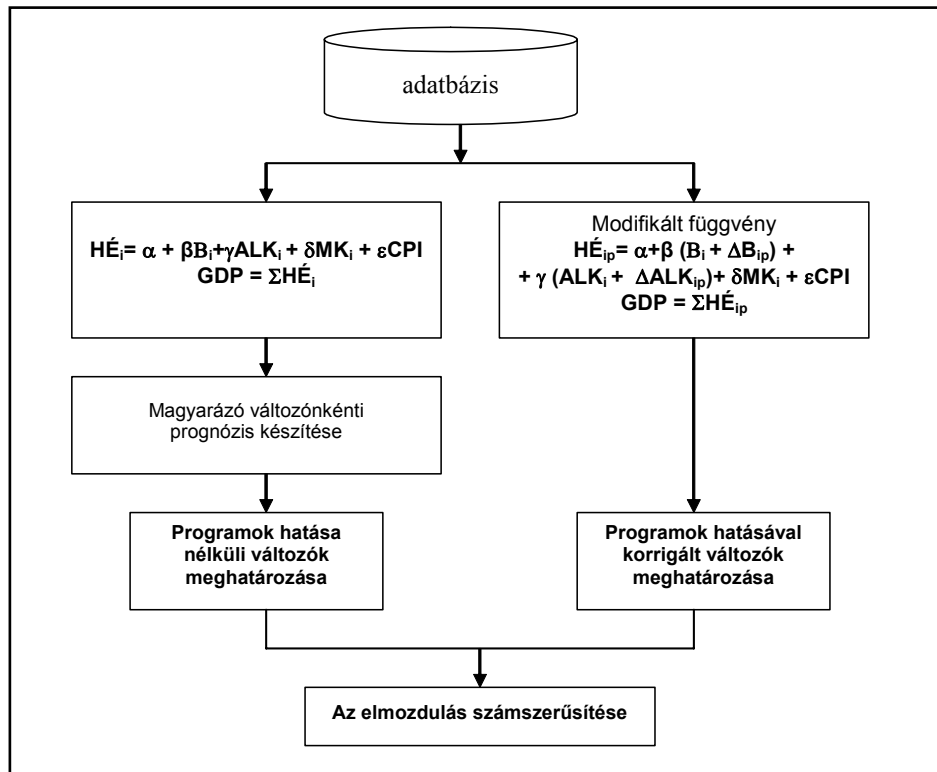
adatbázis

$HÉ_i = \alpha + \beta B_i + \gamma ALK_i + \delta MK_i + \varepsilon CPI$
$GDP = \Sigma HÉ_i$

Modifikált függvény
$HÉ_{ip} = \alpha + \beta (B_i + \Delta B_{ip}) +$
$+ \gamma (ALK_i + \Delta ALK_{ip}) + \delta MK_i + \varepsilon CPI$
$GDP = \Sigma HÉ_{ip}$

Magyarázó változónkénti prognózis készítése

Programok hatása nélküli változók meghatározása

Programok hatásával korrigált változók meghatározása

Az elmozdulás számszerűsítése